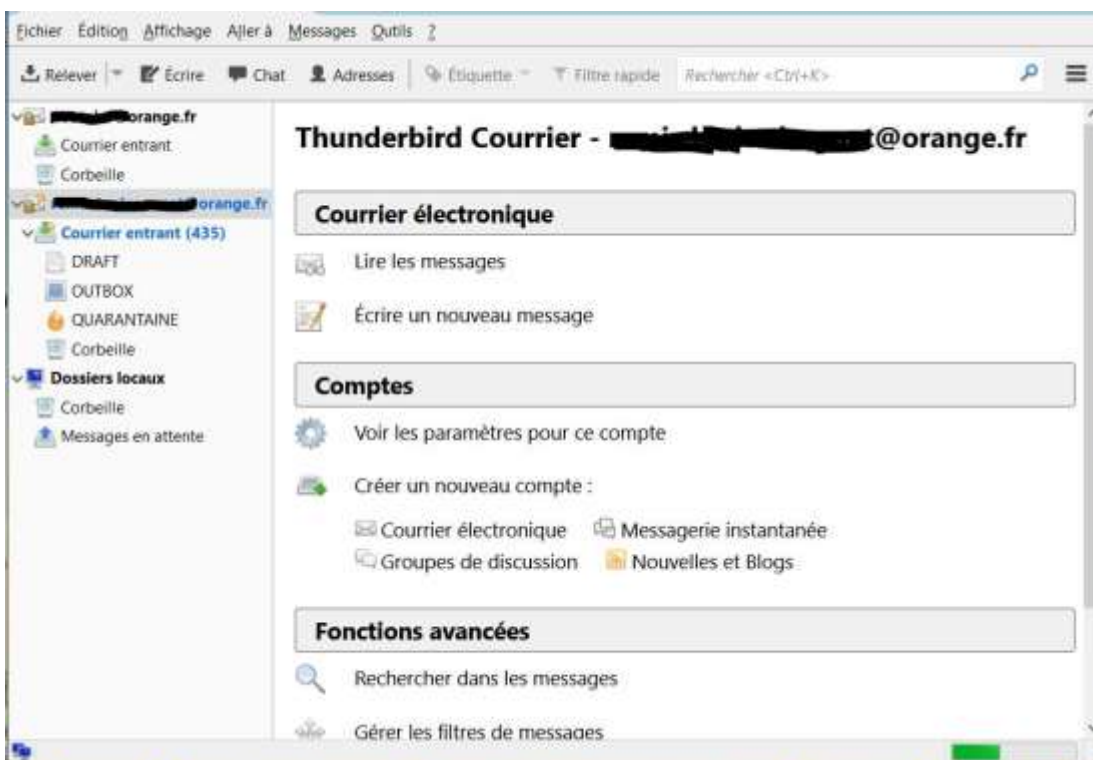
Fichier Édition Affichage Aller à Messages Outils ?

Relever Écrire Chat Adresses Étiquette Filtre rapide Rechercher <Ctrl+K>

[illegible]orange.fr
Courrier entrant
Corbeille
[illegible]orange.fr
Courrier entrant (435)
DRAFT
OUTBOX
QUARANTAINE
Corbeille
Dossiers locaux
Corbeille
Messages en attente

Thunderbird Courrier - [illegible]@orange.fr

Courrier électronique

Lire les messages

Écrire un nouveau message

Comptes

Voir les paramètres pour ce compte

Créer un nouveau compte :

Courrier électronique Messagerie instantanée
Groupes de discussion Nouvelles et Blogs

Fonctions avancées

Rechercher dans les messages

Gérer les filtres de messages